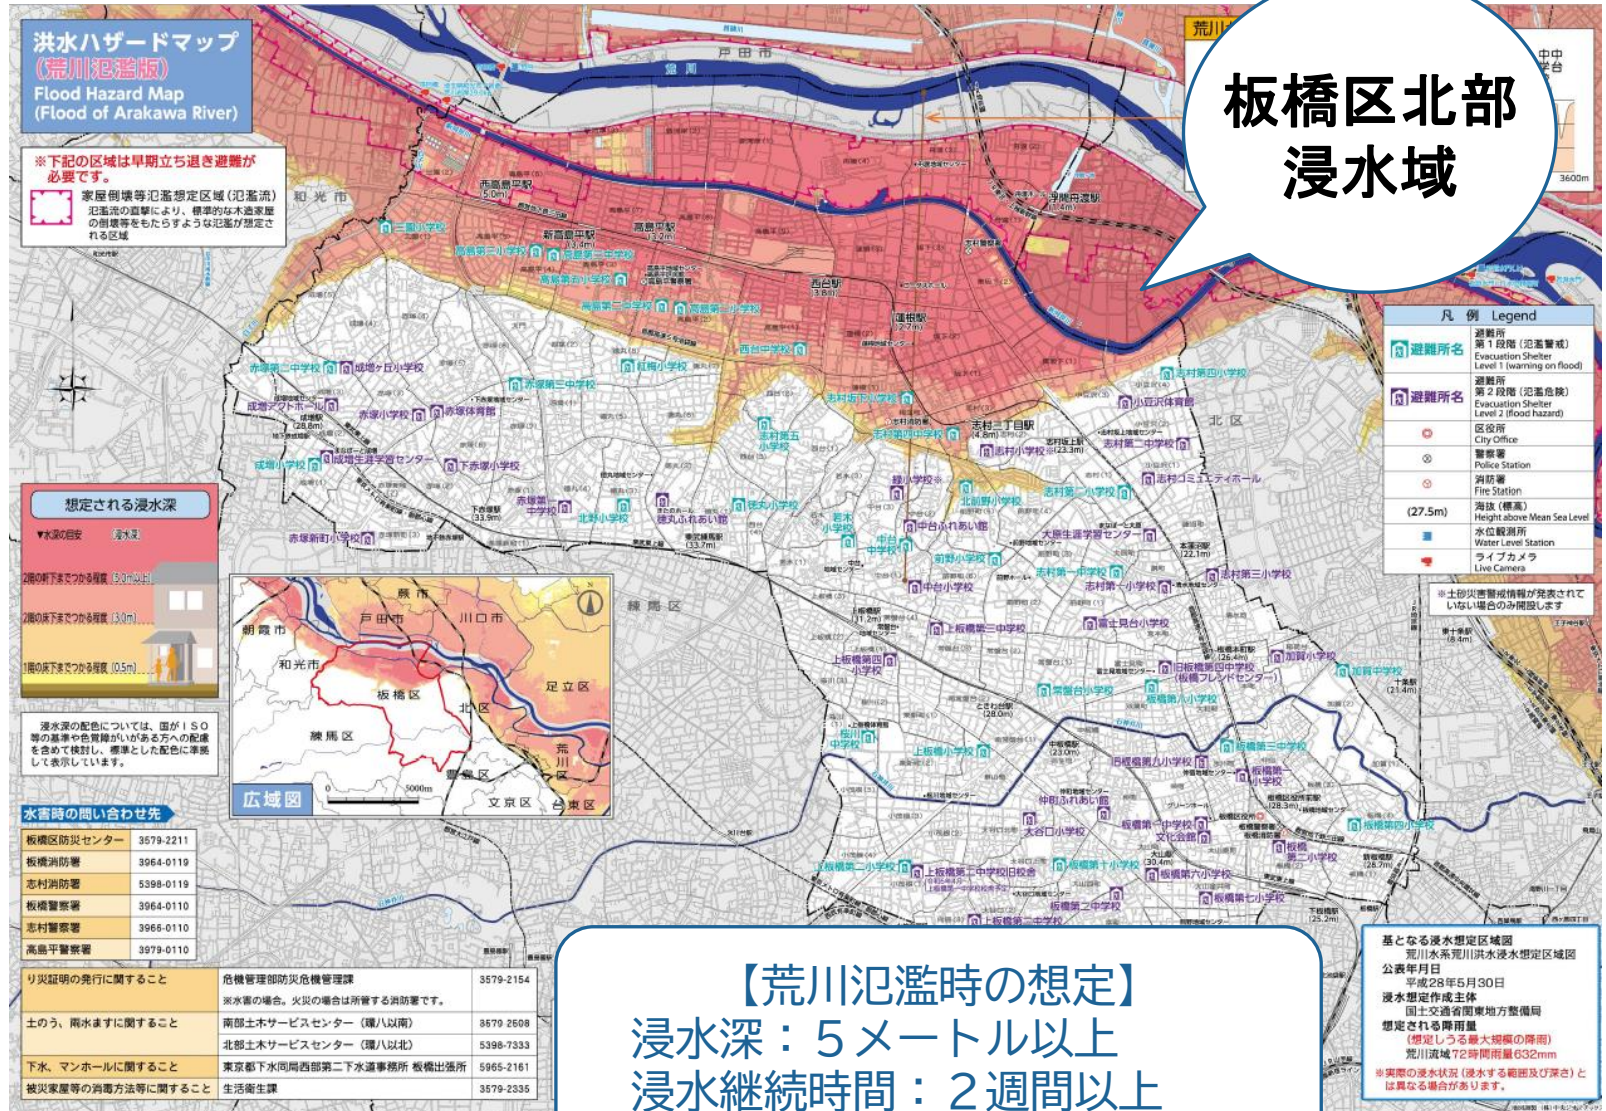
洪水ハザードマップ
(荒川氾濫版)
Flood Hazard Map
(Flood of Arakawa River)

※下記の区域は早期立ち退き避難が必要です。
家屋倒壊等氾濫想定区域(氾濫流)
氾濫流の直撃により、標準的な木造家屋の倒壊等をもたらすような氾濫が想定される区域

板橋区北部
浸水域

戸田市
和光市
西高島平駅
新高島平駅
高島平駅
西台駅
蓮根駅
志村三丁目駅
浮間舟渡駅
北区
練馬区

凡例 Legend
避難所名 避難所 第1段階(氾濫警戒) Evacuation Shelter Level 1 (warning on flood)
避難所名 避難所 第2段階(氾濫危険) Evacuation Shelter Level 2 (flood hazard)
区役所 City Office
警察署 Police Station
消防署 Fire Station
(27.5m) 海抜(標高) Height above Mean Sea Level
水位観測所 Water Level Station
ライブカメラ Live Camera

想定される浸水深
2階の軒下までつかる程度(5.0m以上)
2階の床下までつかる程度(3.0m)
1階の床下までつかる程度(0.5m)

浸水深の配色については、国がISO等の基準や色覚障がいがある方への配慮を含めて検討し、標準とした配色に準拠して表示しています。

広域図
蕨市
戸田市
川口市
朝霞市
和光市
板橋区
北区
足立区
練馬区
荒川区
豊島区
文京区
台東区

水害時の問い合わせ先
| 板橋区防災センター | 3579-2211 |
|---|---|
| 板橋消防署 | 3964-0119 |
| 志村消防署 | 5398-0119 |
| 板橋警察署 | 3964-0110 |
| 志村警察署 | 3966-0110 |
| 高島平警察署 | 3979-0110 |

| り災証明の発行に関すること | 危機管理部防災危機管理課 ※水害の場合。火災の場合は所管する消防署です。 | 3579-2154 |
|---|---|---|
| 土のう、雨水ますに関すること | 南部土木サービスセンター(環八以南) | 3579-2608 |
| | 北部土木サービスセンター(環八以北) | 5398-7333 |
| 下水、マンホールに関すること | 東京都下水道局西部第二下水道事務所 板橋出張所 | 5965-2161 |
| 被災家屋等の消毒方法等に関すること | 生活衛生課 | 3579-2335 |

【荒川氾濫時の想定】
浸水深:5メートル以上
浸水継続時間:2週間以上

基となる浸水想定区域図
荒川水系荒川洪水浸水想定区域図
公表年月日
平成28年5月30日
浸水想定作成主体
国土交通省関東地方整備局
想定される降雨量
(想定しうる最大規模の降雨)
荒川流域72時間雨量632mm
※実際の浸水状況(浸水する範囲及び深さ)とは異なる場合があります。